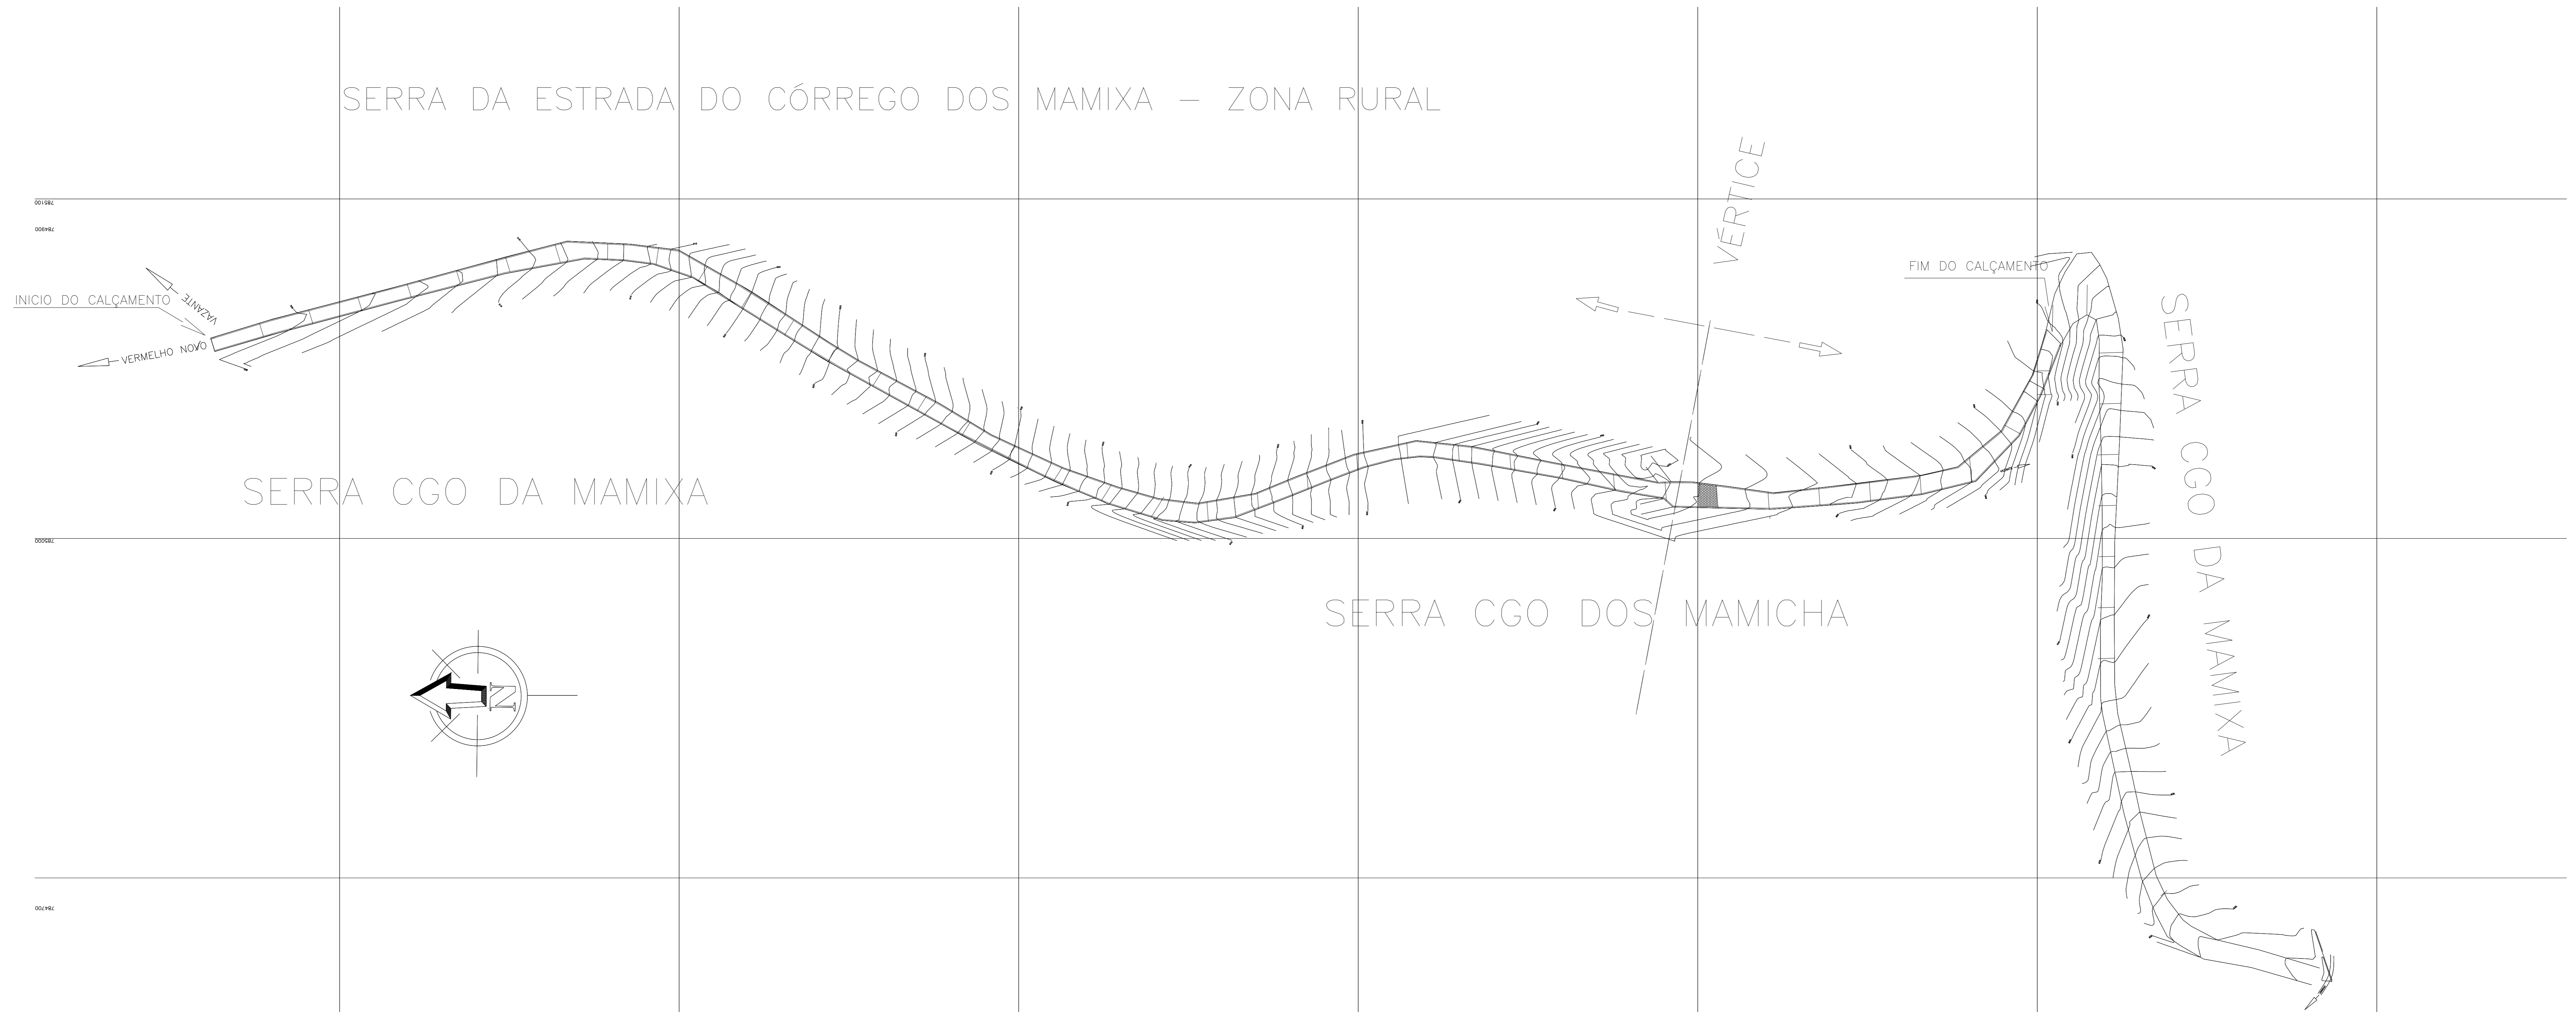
SERRA DA ESTRADA DO CÓRREGO DOS MAMIXA – ZONA RURAL

785100

784900

VÉRTICE

FIM DO CALÇAMENTO

INICIO DO CALÇAMENTO

VAZANTE

VERMELHO NOVO

SERRA CGO DA MAMIXA

785000

SERRA CGO DOS MAMICHA

SERRA CGO DA MAMIXA

N

784700